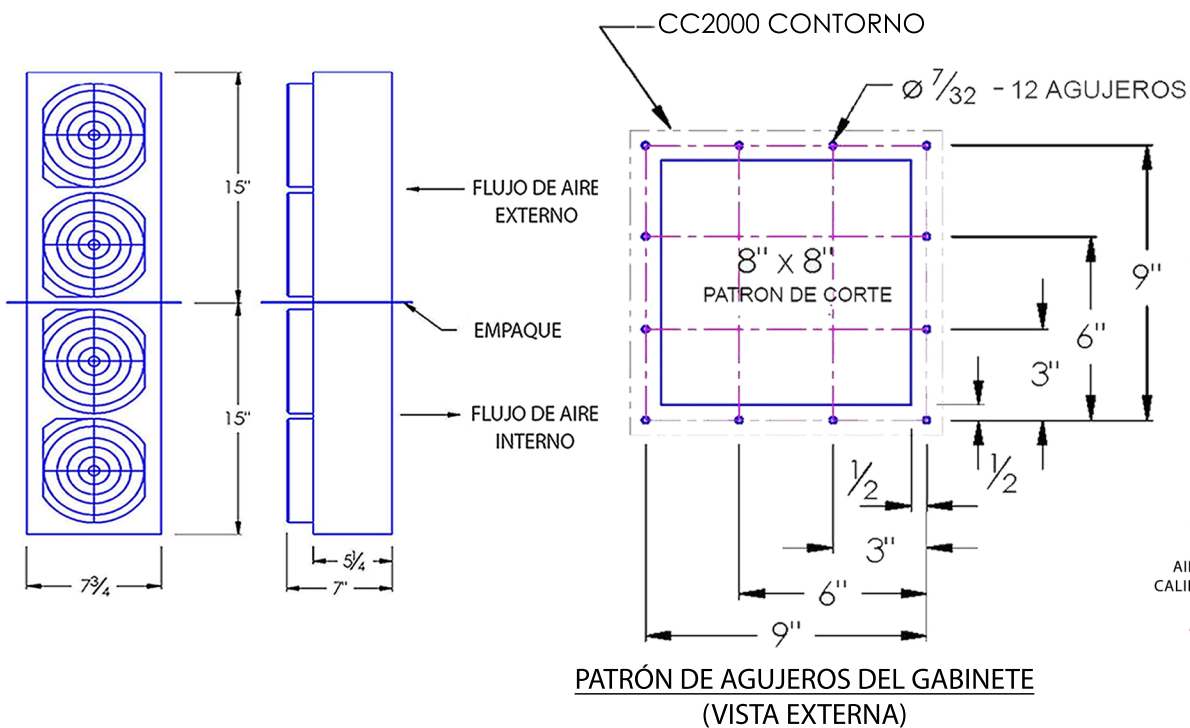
CC2000 CONTORNO

ø $\frac{7}{32}$ - 12 AGUJEROS

15"

FLUJO DE AIRE EXTERNO

EMPAQUE

15"

FLUJO DE AIRE INTERNO

$7\frac{3}{4}$

$5\frac{1}{4}$

7"

8" x 8"
PATRON DE CORTE

9"

6"

3"

$\frac{1}{2}$

$\frac{1}{2}$

3"

6"

9"

AI
CALI

PATRÓN DE AGUJEROS DEL GABINETE
(VISTA EXTERNA)